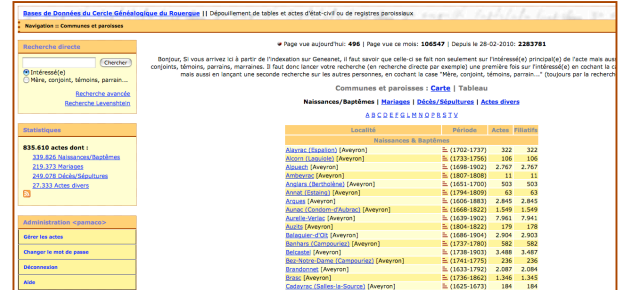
Bases de Données du Cercle Généalogique du Rouergue || Dépouillement de tables et actes d'état-civil ou de registres paroissiaux

Navigation :: Communes et paroisses

Recherche directe

Chercher

Intéressé(e)

Mère, conjoint, témoins, parrain...

Recherche avancée

Recherche Levenshtein

Statistiques

835.610 actes dont :

339.626 Naissances/Baptêmes

219.373 Mariages

249.078 Décès/Sépultures

27.333 Actes divers

Administration <pamaco>

Gérer les actes

Changer le mot de passe

Déconnexion

Aide

Page vue aujourd'hui: 496 | Page vue ce mois: 106547 | Depuis le 28-02-2010: 2283781

Bonjour, Si vous arrivez ici à partir de l'indexation sur Geneanet, il faut savoir que celle-ci se fait non seulement sur l'intéressé(e) principal(e) de l'acte mais aussi conjoints, témoins, parrains, marraines. Il faut donc lancer votre recherche (en recherche directe par exemple) une première fois sur l'intéressé(e) en cochant la case mais aussi en lançant une seconde recherche sur les autres personnes, en cochant la case "Mère, conjoint, témoins, parrain..." (toujours par la recherche

Communes et paroisses : Carte | Tableau

Naissances/Baptêmes | Mariages | Décès/Sépultures | Actes divers

A B C D E F G L M N P R S T V Z

| Localité | Période | Actes | Filiatifs |
|---|---|---|---|
| Naissances & Baptêmes | | | |
| Alayrac (Espalion) [Aveyron] | (1702-1737) | 322 | 322 |
| Alcorn (Laguiole) [Aveyron] | (1733-1756) | 116 | 116 |
| Alzuech [Aveyron] | (1698-1902) | 2.767 | 2.767 |
| Ambeyrac [Aveyron] | (1807-1808) | 11 | 11 |
| Anglars (Bertholène) [Aveyron] | (1651-1700) | 503 | 503 |
| Annat (Estaing) [Aveyron] | (1794-1809) | 63 | 63 |
| Arques [Aveyron] | (1606-1883) | 2.845 | 2.845 |
| Aunac (Condom-d'Aubrac) [Aveyron] | (1668-1822) | 1.549 | 1.549 |
| Aurelle-Verlac [Aveyron] | (1639-1902) | 7.961 | 7.941 |
| Auzits [Aveyron] | (1804-1822) | 179 | 178 |
| Balaguier-d'Olt [Aveyron] | (1686-1904) | 2.904 | 2.903 |
| Banhars (Campouriez) [Aveyron] | (1737-1780) | 582 | 582 |
| Belcastel [Aveyron] | (1708-1903) | 3.488 | 3.487 |
| Bez-Notre-Dame (Campouriez) [Aveyron] | (1741-1775) | 236 | 236 |
| Brandonnet [Aveyron] | (1633-1792) | 2.087 | 2.084 |
| Brasc [Aveyron] | (1736-1862) | 1.345 | 1.345 |
| Cadayrac (Salles-la-Source) [Aveyron] | (1625-1673) | 184 | 184 |